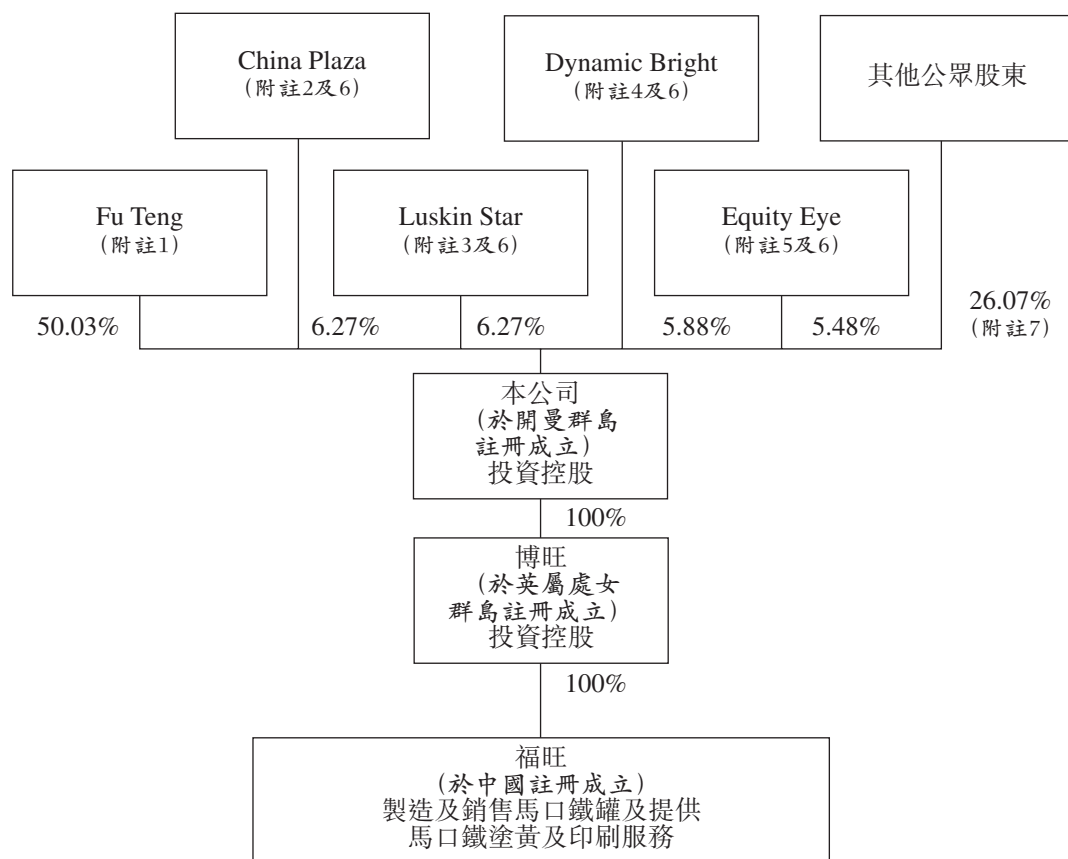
China Plaza
(附註2及6)

Dynamic Bright
(附註4及6)

其他公眾股東

Fu Teng
(附註1)

Luskin Star
(附註3及6)

Equity Eye
(附註5及6)

50.03%

6.27%

6.27%

5.88%

5.48%

26.07%
(附註7)

本公司
(於開曼群島註冊成立)
投資控股

100%

博旺
(於英屬處女群島註冊成立)
投資控股

100%

福旺
(於中國註冊成立)
製造及銷售馬口鐵罐及提供馬口鐵塗黃及印刷服務